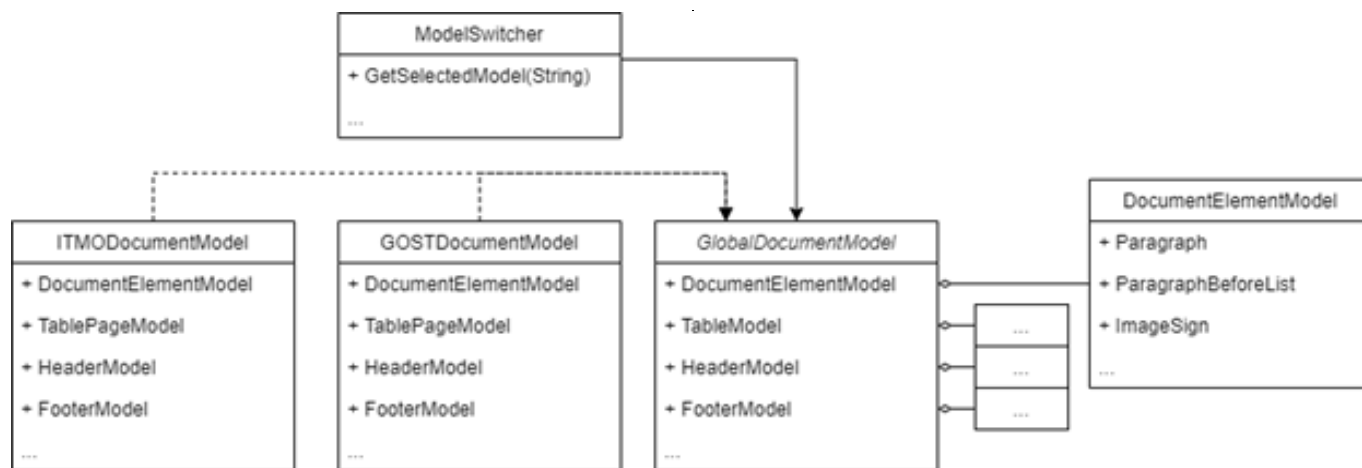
ModelSwitcher
+ GetSelectedModel(String)
...

ITMODocumentModel
+ DocumentElementModel
+ TablePageModel
+ HeaderModel
+ FooterModel
...

GOSTDocumentModel
+ DocumentElementModel
+ TablePageModel
+ HeaderModel
+ FooterModel
...

GlobalDocumentModel
+ DocumentElementModel
+ TableModel
+ HeaderModel
+ FooterModel
...

...
...
...

DocumentElementModel
+ Paragraph
+ ParagraphBeforeList
+ ImageSign
...